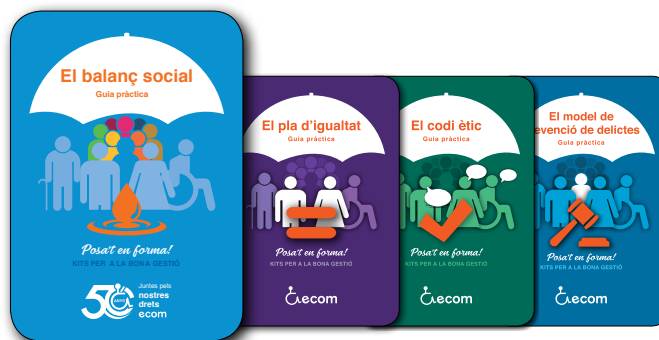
El balanç social
Guia pràctica

Posa't en forma!
KITS PER A LA BONA GESTIÓ

50 ANYS
Juntes pels nostres drets ecom

El pla d'igualtat
Guia pràctica

Posa't en forma!
KITS PER A LA BONA GESTIÓ

ecom

El codi ètic
Guia pràctica

Posa't en forma!
KITS PER A LA BONA GESTIÓ

ecom

El model de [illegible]evenció de delictes
Guia pràctica

Posa't en forma!
KITS PER A LA BONA GESTIÓ

ecom